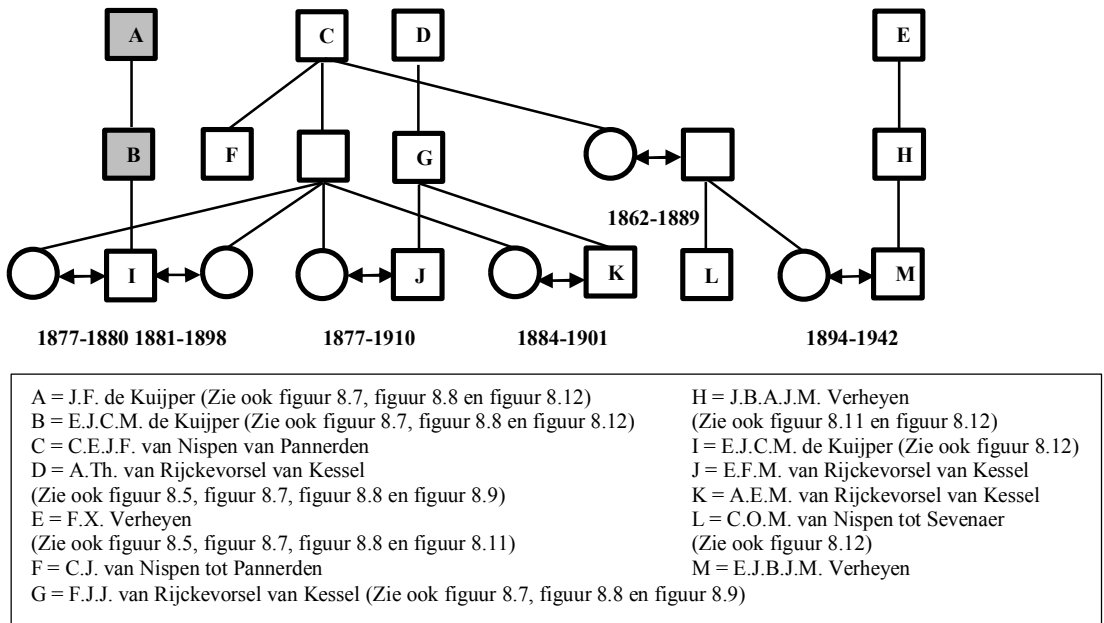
A

C

D

E

B

F

G

H

1862-1889

I

J

K

L

M

1877-1880 1881-1898

1877-1910

1884-1901

1894-1942

A = J.F. de Kuijper (Zie ook figuur 8.7, figuur 8.8 en figuur 8.12)
B = E.J.C.M. de Kuijper (Zie ook figuur 8.7, figuur 8.8 en figuur 8.12)
C = C.E.J.F. van Nispen van Pannerden
D = A.Th. van Rijckevorsel van Kessel
(Zie ook figuur 8.5, figuur 8.7, figuur 8.8 en figuur 8.9)
E = F.X. Verheyen
(Zie ook figuur 8.5, figuur 8.7, figuur 8.8 en figuur 8.11)
F = C.J. van Nispen tot Pannerden
G = F.J.J. van Rijckevorsel van Kessel (Zie ook figuur 8.7, figuur 8.8 en figuur 8.9)

H = J.B.A.J.M. Verheyen
(Zie ook figuur 8.11 en figuur 8.12)
I = E.J.C.M. de Kuijper (Zie ook figuur 8.12)
J = E.F.M. van Rijckevorsel van Kessel
K = A.E.M. van Rijckevorsel van Kessel
L = C.O.M. van Nispen tot Sevenaer
(Zie ook figuur 8.12)
M = E.J.B.J.M. Verheyen